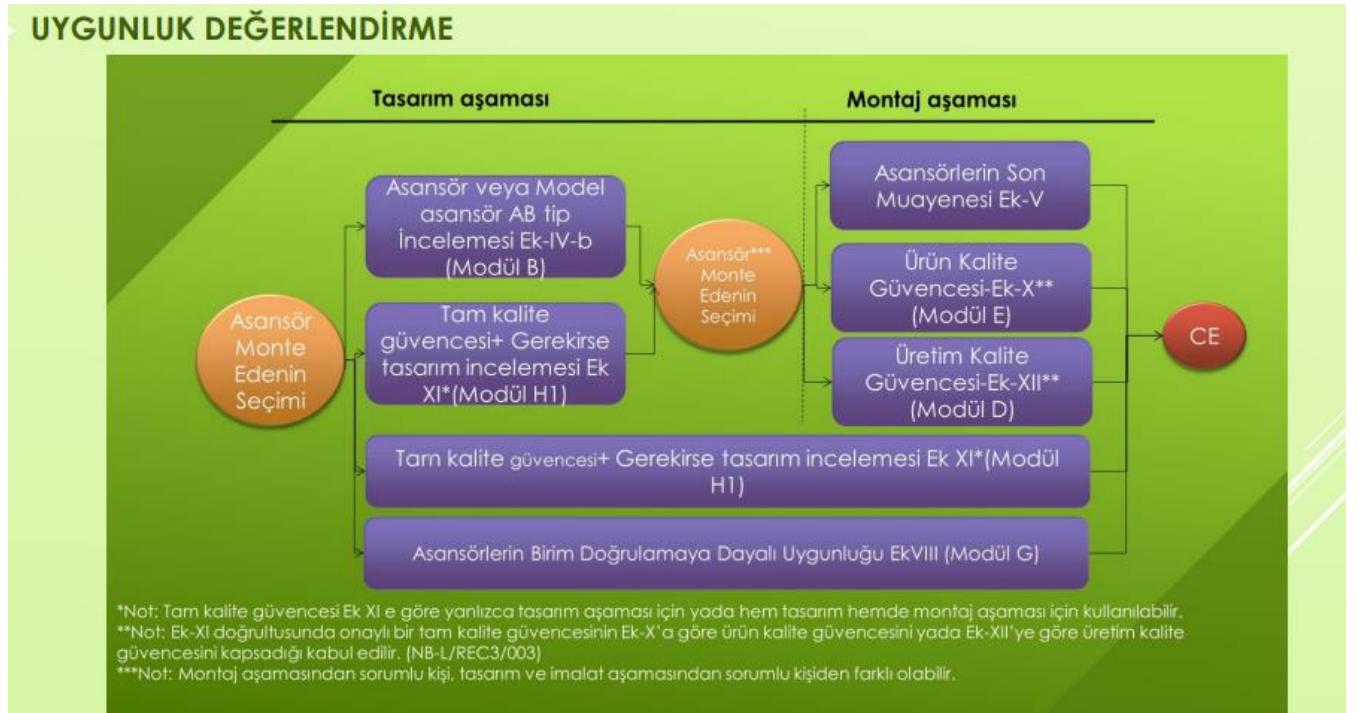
UYGUNLUK DEĞERLENDİRME

Tasarım aşaması

Montaj aşaması

Asansör Monte Edenin Seçimi

Asansör veya Model asansör AB tip İncelemesi Ek-IV-b (Modül B)

Tam kalite güvencesi+ Gerekirse tasarım incelemesi Ek XI*(Modül H1)

Asansör*** Monte Edenin Seçimi

Asansörlerin Son Muayenesi Ek-V

Ürün Kalite Güvencesi-Ek-X** (Modül E)

Üretim Kalite Güvencesi-Ek-XII** (Modül D)

CE

Tam kalite güvencesi+ Gerekirse tasarım incelemesi Ek XI*(Modül H1)

Asansörlerin Birim Doğrulamaya Dayalı Uygunluğu EkVIII (Modül G)

*Not: Tam kalite güvencesi Ek XI e göre yanlızca tasarım aşaması için yada hem tasarım hemde montaj aşaması için kullanılabilir.
**Not: Ek-XI doğrultusunda onaylı bir tam kalite güvencesinin Ek-X'a göre ürün kalite güvencesini yada Ek-XII'ye göre üretim kalite güvencesini kapsadığı kabul edilir. (NB-L/REC3/003)
***Not: Montaj aşamasından sorumlu kişi, tasarım ve imalat aşamasından sorumlu kişiden farklı olabilir.